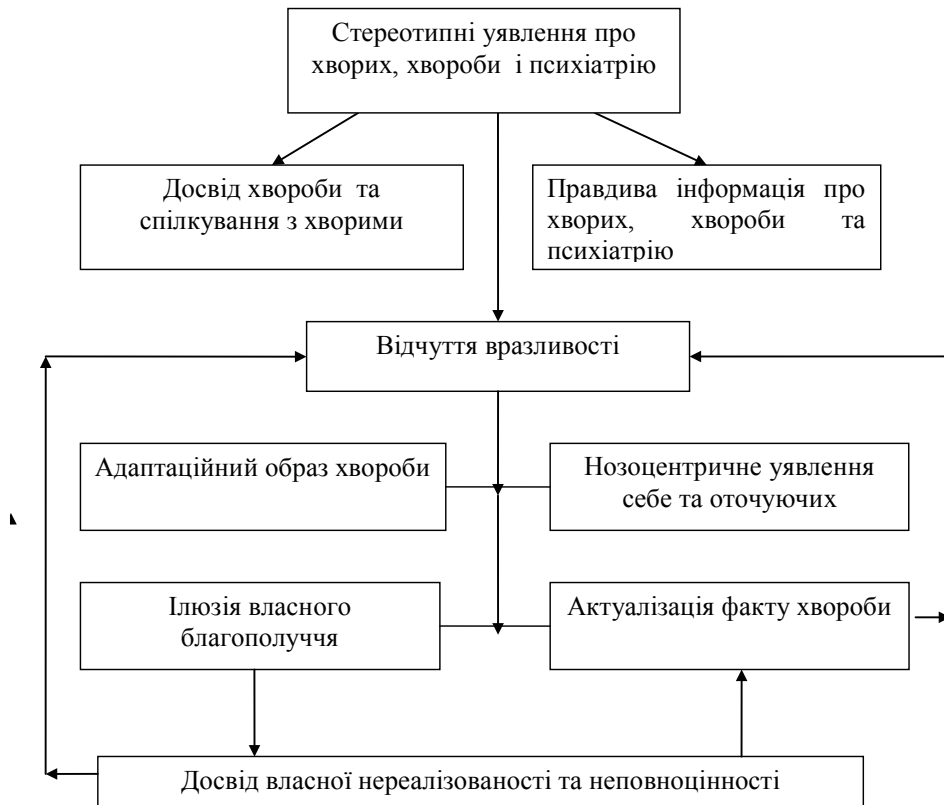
Стереотипні уявлення про хворих, хвороби і психіатрію

Досвід хвороби та спілкування з хворими

Правдива інформація про хворих, хвороби та психіатрію

Відчуття вразливості

Адаптаційний образ хвороби

Нозоцентричне уявлення себе та оточуючих

Ілюзія власного благополуччя

Актуалізація факту хвороби

Досвід власної нереалізованості та неповноцінності